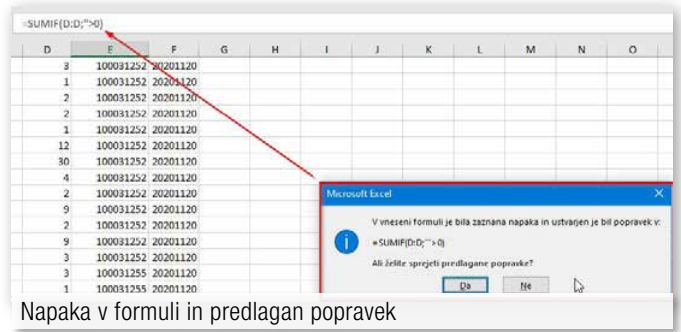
=SUMIF(D:D;">0)

| D | E | F | G | H | I | J | K | L | M | N | O |
|---|---|---|---|---|---|---|---|---|---|---|---|
| 3 | 100031252 | 20201120 | | | | | | | | | |
| 1 | 100031252 | 20201120 | | | | | | | | | |
| 2 | 100031252 | 20201120 | | | | | | | | | |
| 2 | 100031252 | 20201120 | | | | | | | | | |
| 1 | 100031252 | 20201120 | | | | | | | | | |
| 12 | 100031252 | 20201120 | | | | | | | | | |
| 30 | 100031252 | 20201120 | | | | | | | | | |
| 4 | 100031252 | 20201120 | | | | | | | | | |
| 2 | 100031252 | 20201120 | | | | | | | | | |
| 9 | 100031252 | 20201120 | | | | | | | | | |
| 2 | 100031252 | 20201120 | | | | | | | | | |
| 9 | 100031252 | 20201120 | | | | | | | | | |
| 3 | 100031252 | 20201120 | | | | | | | | | |
| 3 | 100031255 | 20201120 | | | | | | | | | |
| 1 | 100031255 | 20201120 | | | | | | | | | |

Microsoft Excel

V vneseni formuli je bila zaznana napaka in ustvarjen je bil popravek v:

=SUMIF(D:D;">0)

Ali želite sprejeti predlagane popravke?

Da Ne

Napaka v formuli in predlagan popravek